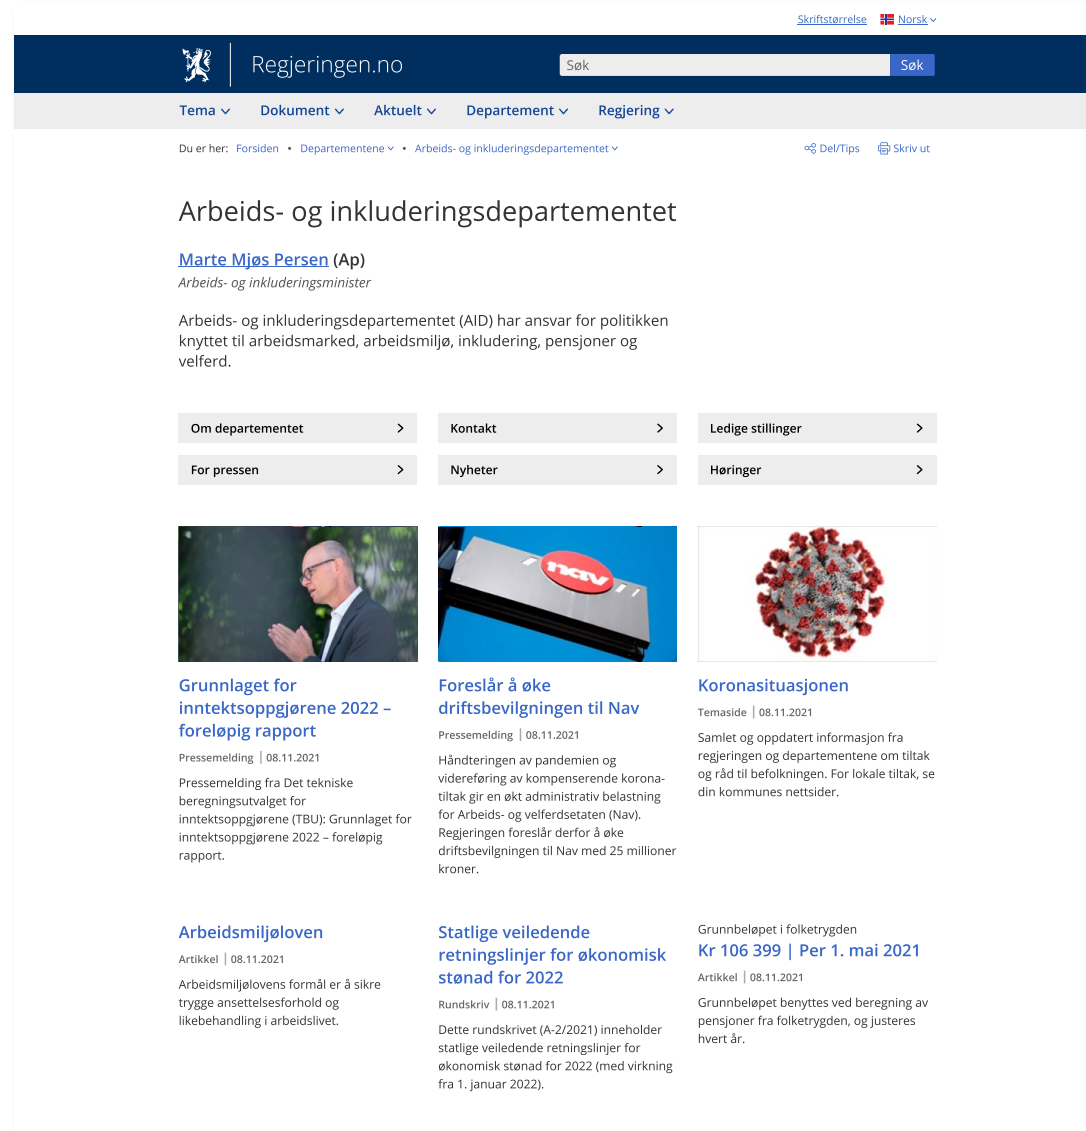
Skriftstørrelse Norsk

Regjeringen.no

Søk Søk

Tema Dokument Aktuelt Departement Regjering

Du er her: Forsiden • Departementene • Arbeids- og inkluderingsdepartementet

Del/Tips Skriv ut

Arbeids- og inkluderingsdepartementet

Marte Mjøs Persen (Ap)
Arbeids- og inkluderingsminister

Arbeids- og inkluderingsdepartementet (AID) har ansvar for politikken knyttet til arbeidsmarked, arbeidsmiljø, inkludering, pensjoner og velferd.

Om departementet
Kontakt
Ledige stillinger
For pressen
Nyheter
Høringer

nav

Grunnlaget for inntektsoppgjørene 2022 – foreløpig rapport
Pressemelding | 08.11.2021
Pressemelding fra Det tekniske beregningsutvalget for inntektsoppgjørene (TBU): Grunnlaget for inntektsoppgjørene 2022 – foreløpig rapport.

Foreslår å øke driftsbevilgningen til Nav
Pressemelding | 08.11.2021
Håndteringen av pandemien og videreføring av kompenserende korona-tiltak gir en økt administrativ belastning for Arbeids- og velferdsetaten (Nav). Regjeringen foreslår derfor å øke driftsbevilgningen til Nav med 25 millioner kroner.

Koronasituasjonen
Temaside | 08.11.2021
Samlet og oppdatert informasjon fra regjeringen og departementene om tiltak og råd til befolkningen. For lokale tiltak, se din kommunes nettsider.

Arbeidsmiljøloven
Artikkel | 08.11.2021
Arbeidsmiljølovens formål er å sikre trygge ansettelsesforhold og likebehandling i arbeidslivet.

Statlige veiledende retningslinjer for økonomisk stønad for 2022
Rundskriv | 08.11.2021
Dette rundskrivet (A-2/2021) inneholder statlige veiledende retningslinjer for økonomisk stønad for 2022 (med virkning fra 1. januar 2022).

Grunnbeløpet i folketrygden
Kr 106 399 | Per 1. mai 2021
Artikkel | 08.11.2021
Grunnbeløpet benyttes ved beregning av pensjoner fra folketrygden, og justeres hvert år.